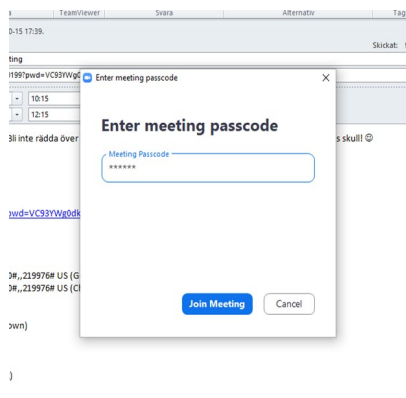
TeamViewer | Svara | Alternativ | Tag

0-15 17:39.

Skickat:

ting

99?pwd=VC93YWg0

10:15

12:15

Bli inte rädda över

s skull! ☺

pwd=VC93YWg0dk

0#,,219976# US (G
0#,,219976# US (C

own)

)

Enter meeting passcode

Enter meeting passcode

Meeting Passcode

******

Join Meeting

Cancel